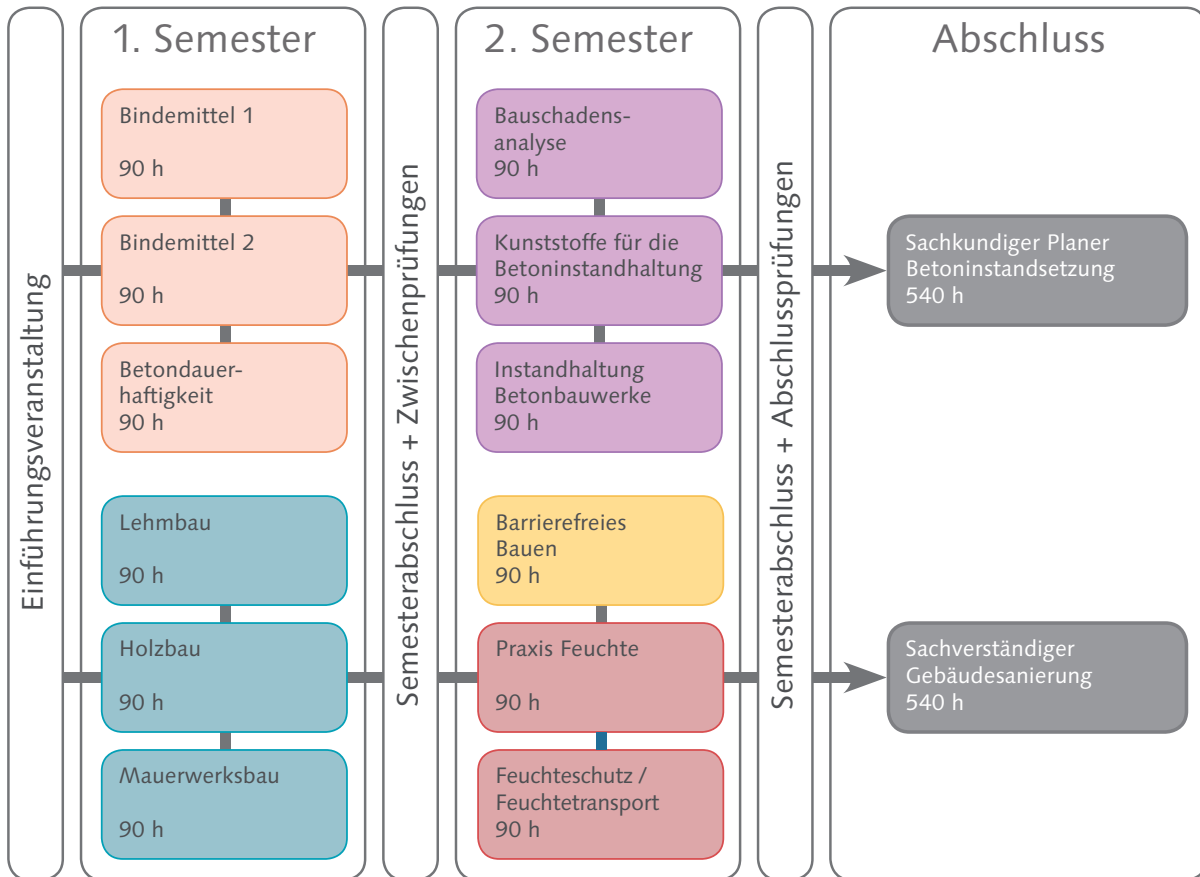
Einführungsveranstaltung

1. Semester

Bindemittel 1
90 h

Bindemittel 2
90 h

Betondauerhaftigkeit
90 h

Lehmbau
90 h

Holzbau
90 h

Mauerwerksbau
90 h

Semesterabschluss + Zwischenprüfungen

2. Semester

Bauschadensanalyse
90 h

Kunststoffe für die Betoninstandhaltung
90 h

Instandhaltung Betonbauwerke
90 h

Barrierefreies Bauen
90 h

Praxis Feuchte
90 h

Feuchteschutz / Feuchtetransport
90 h

Semesterabschluss + Abschlussprüfungen

Abschluss

Sachkundiger Planer Betoninstandsetzung
540 h

Sachverständiger Gebäudesanierung
540 h